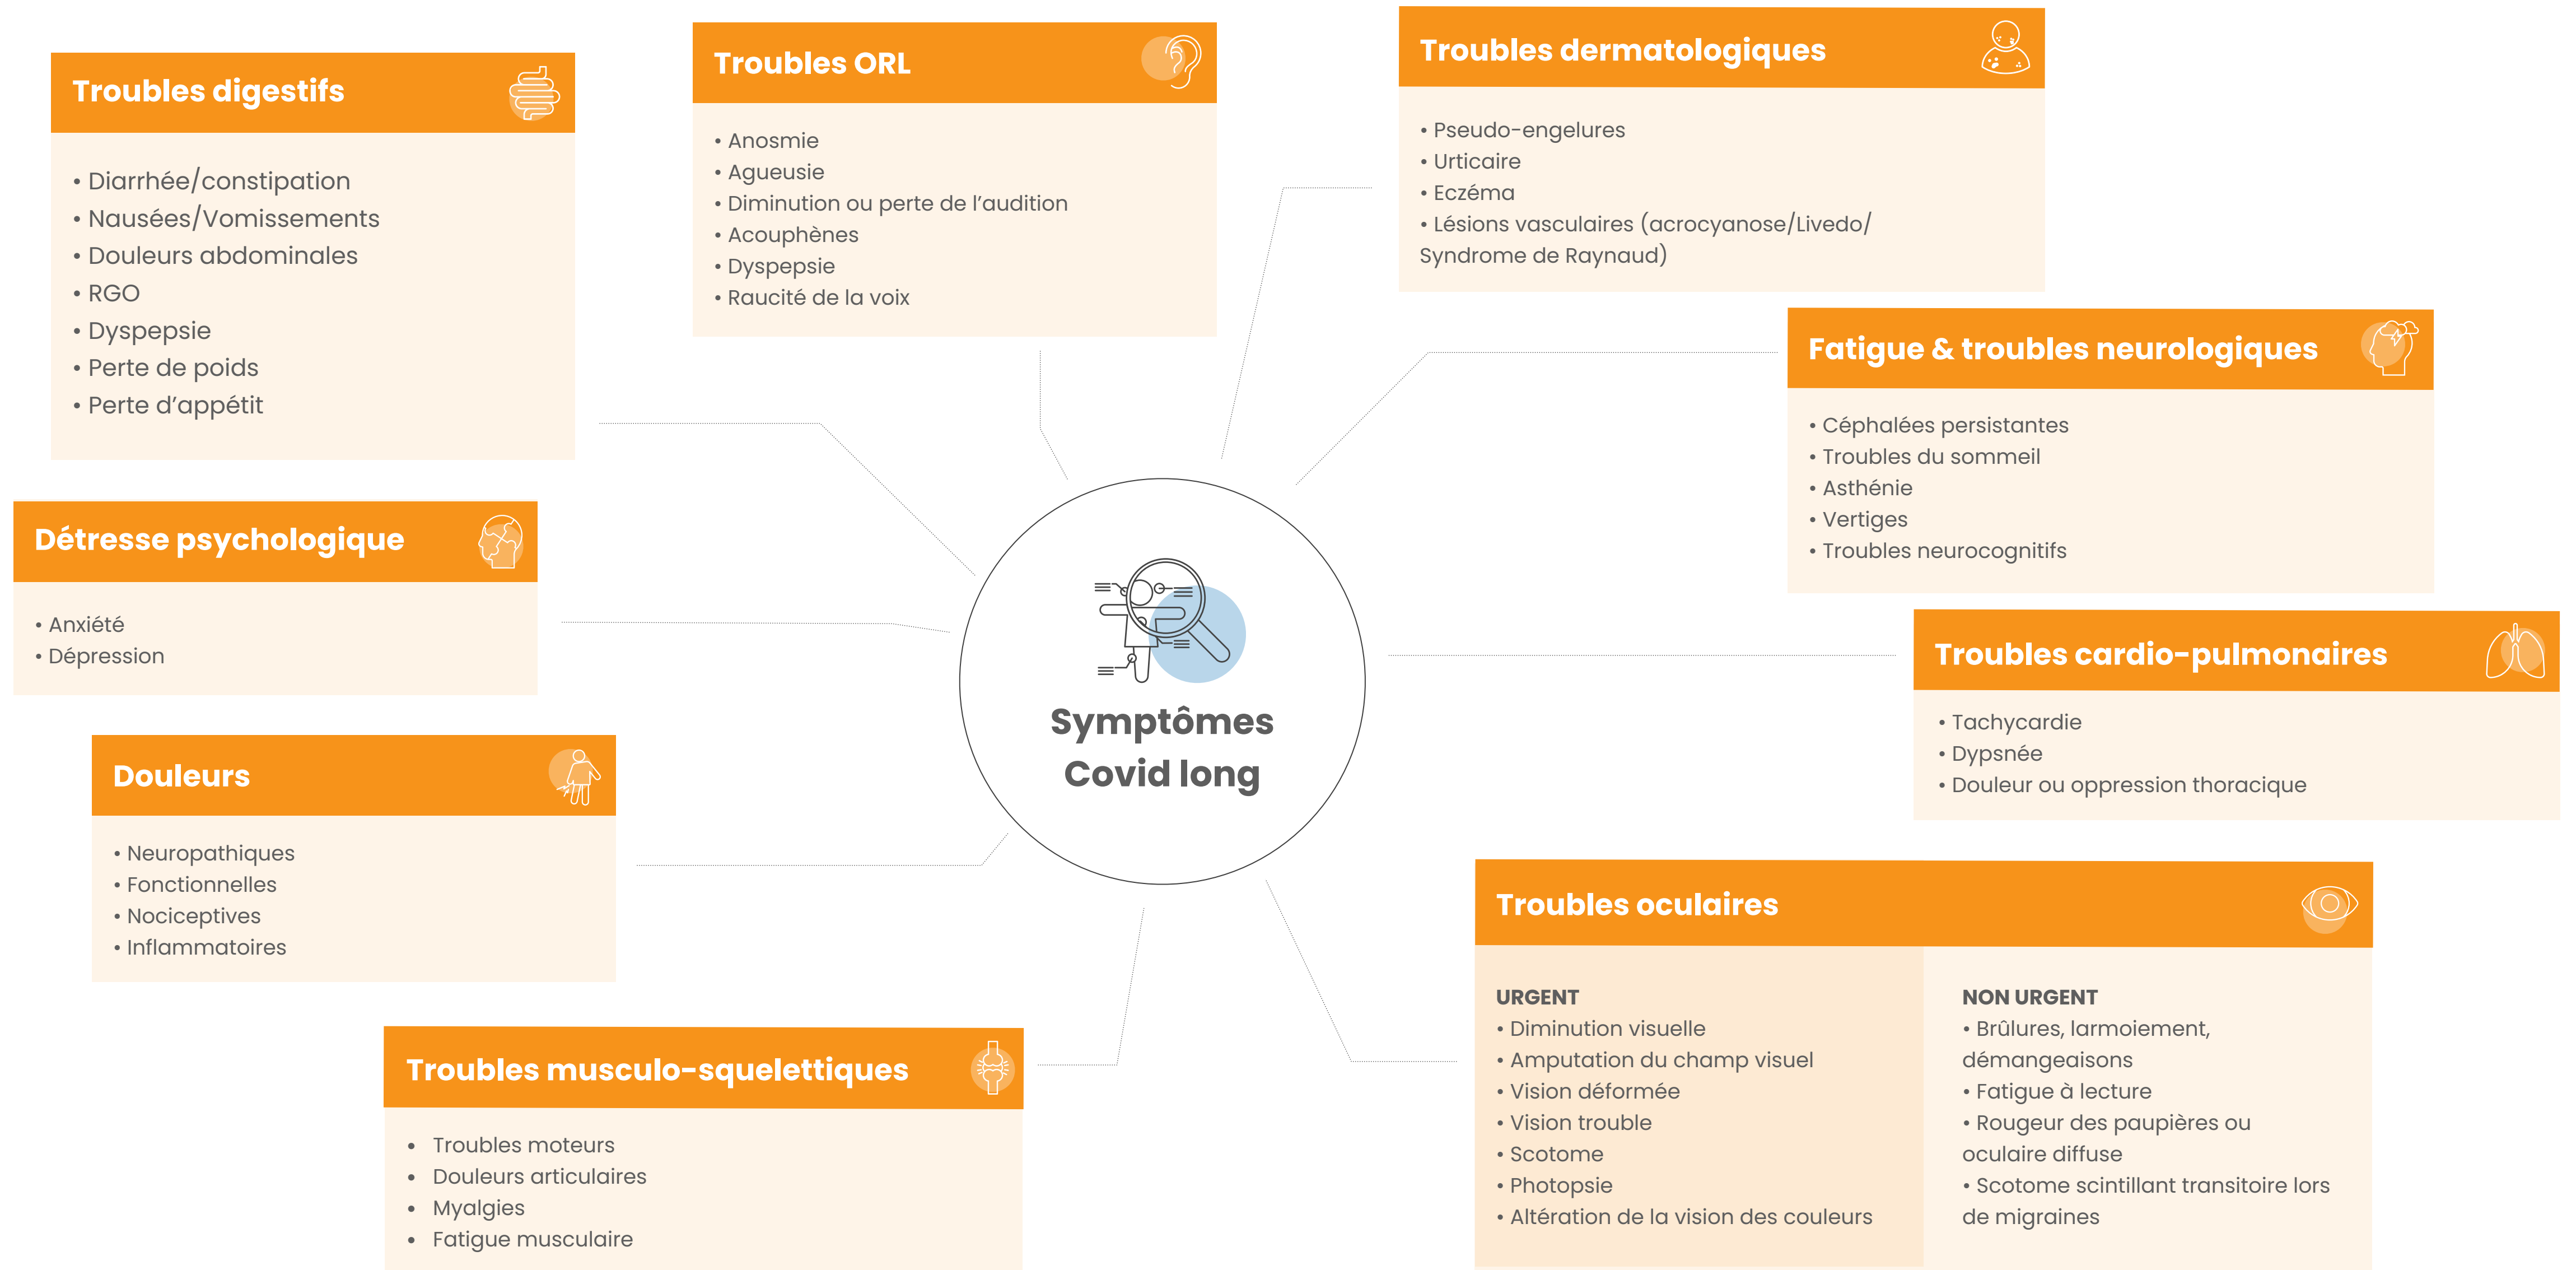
Symptômes Covid long

Troubles digestifs

• Diarrhée/constipation
• Nausées/Vomissements
• Douleurs abdominales
• RGO
• Dyspepsie
• Perte de poids
• Perte d'appétit

Troubles ORL

• Anosmie
• Agueusie
• Diminution ou perte de l'audition
• Acouphènes
• Dyspepsie
• Raucité de la voix

Troubles dermatologiques

• Pseudo-engelures
• Urticaire
• Eczéma
• Lésions vasculaires (acrocyanose/Livedo/ Syndrome de Raynaud)

Fatigue & troubles neurologiques

• Céphalées persistantes
• Troubles du sommeil
• Asthénie
• Vertiges
• Troubles neurocognitifs

Détresse psychologique

• Anxiété
• Dépression

Troubles cardio-pulmonaires

• Tachycardie
• Dypsnée
• Douleur ou oppression thoracique

Douleurs

• Neuropathiques
• Fonctionnelles
• Nociceptives
• Inflammatoires

Troubles oculaires

URGENT
• Diminution visuelle
• Amputation du champ visuel
• Vision déformée
• Vision trouble
• Scotome
• Photopsie
• Altération de la vision des couleurs

NON URGENT
• Brûlures, larmoiement, démangeaisons
• Fatigue à lecture
• Rougeur des paupières ou oculaire diffuse
• Scotome scintillant transitoire lors de migraines

Troubles musculo-squelettiques

• Troubles moteurs
• Douleurs articulaires
• Myalgies
• Fatigue musculaire